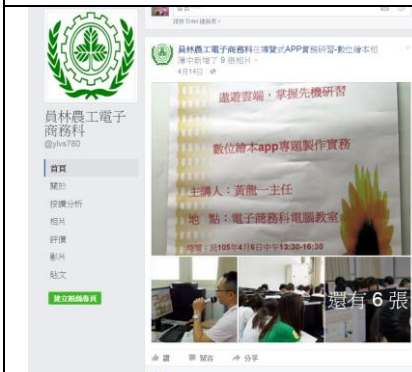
員林農工電子商務科
@ylvs780

首頁
關於
按讚分析
相片
評價
影片
貼文
建立粉絲專頁

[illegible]

員林農工電子商務科 在 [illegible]APP實務研習-數位繪本相簿中新增了 9 張相片。
4月14日

遨遊雲端，掌握先機研習

數位繪本app專題製作實務

主講人：黃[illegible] 主任

地 點：電子商務科電腦教室

時間：民105年4月14日中午13:30-16:30

還有 6 張

讚 留言 分享